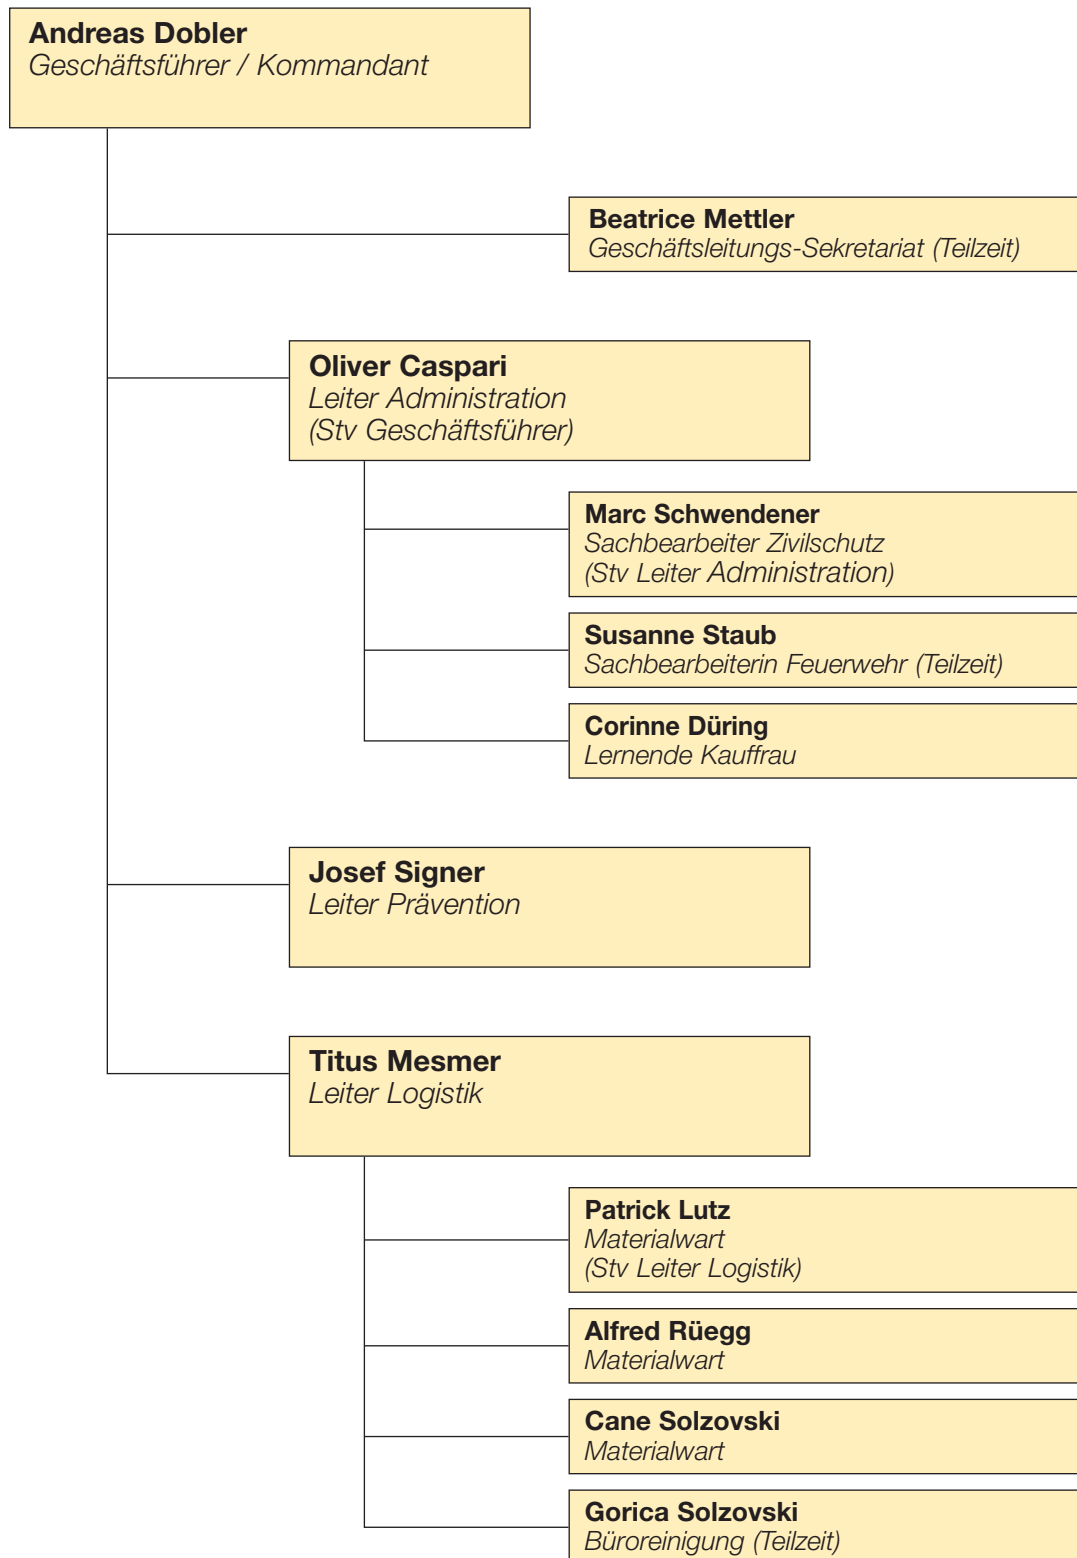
Andreas Dobler
Geschäftsführer / Kommandant

Beatrice Mettler
Geschäftsleitungs-Sekretariat (Teilzeit)

Oliver Caspari
Leiter Administration
(Stv Geschäftsführer)

Marc Schwendener
Sachbearbeiter Zivilschutz
(Stv Leiter Administration)

Susanne Staub
Sachbearbeiterin Feuerwehr (Teilzeit)

Corinne Düring
Lernende Kauffrau

Josef Signer
Leiter Prävention

Titus Mesmer
Leiter Logistik

Patrick Lutz
Materialwart
(Stv Leiter Logistik)

Alfred Rüegg
Materialwart

Cane Solzovski
Materialwart

Gorica Solzovski
Büroreinigung (Teilzeit)